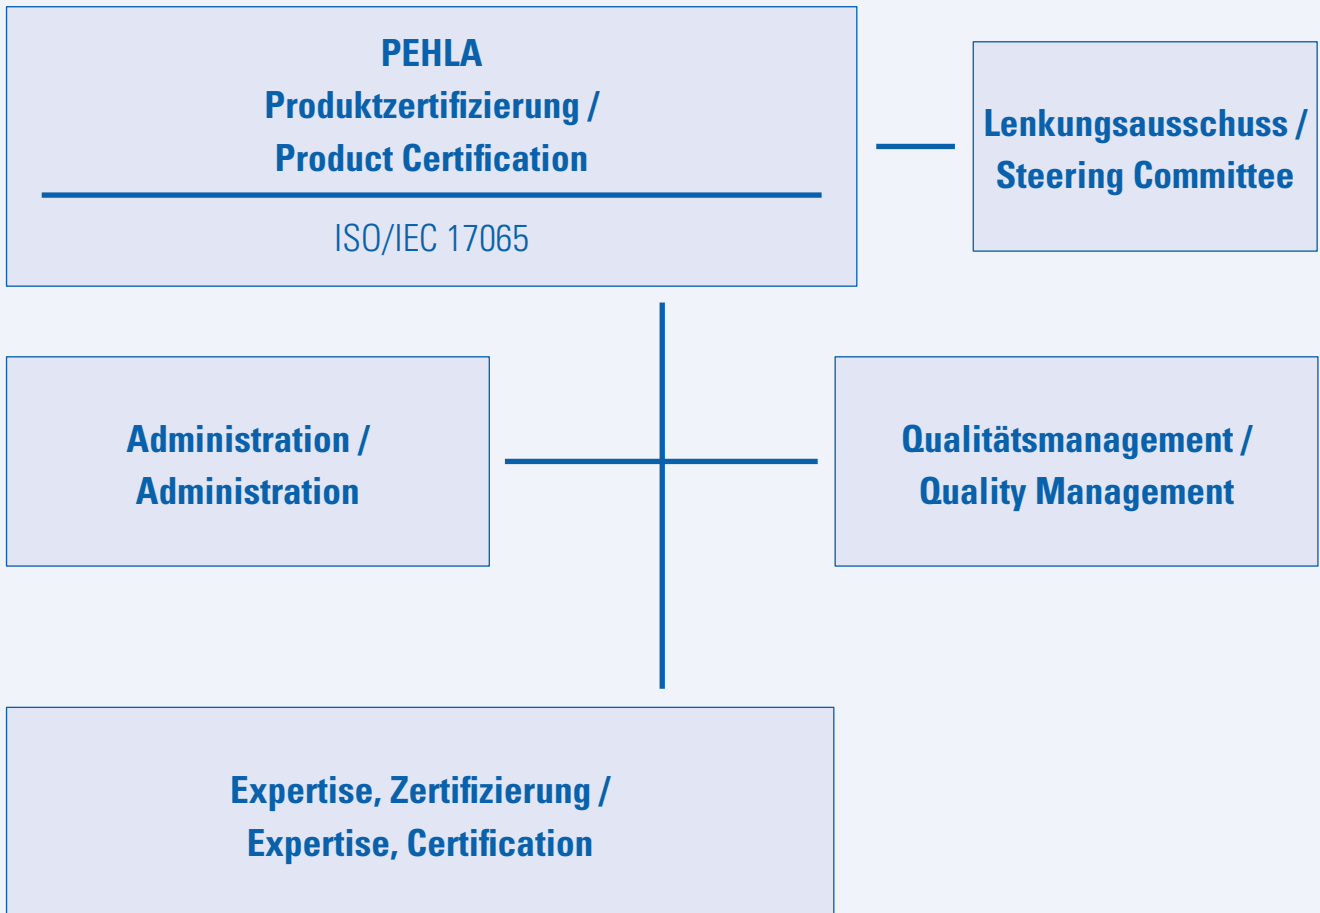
PEHLA
Produktzertifizierung /
Product Certification

ISO/IEC 17065

Lenkungsausschuss /
Steering Committee

Administration /
Administration

Qualitätsmanagement /
Quality Management

Expertise, Zertifizierung /
Expertise, Certification